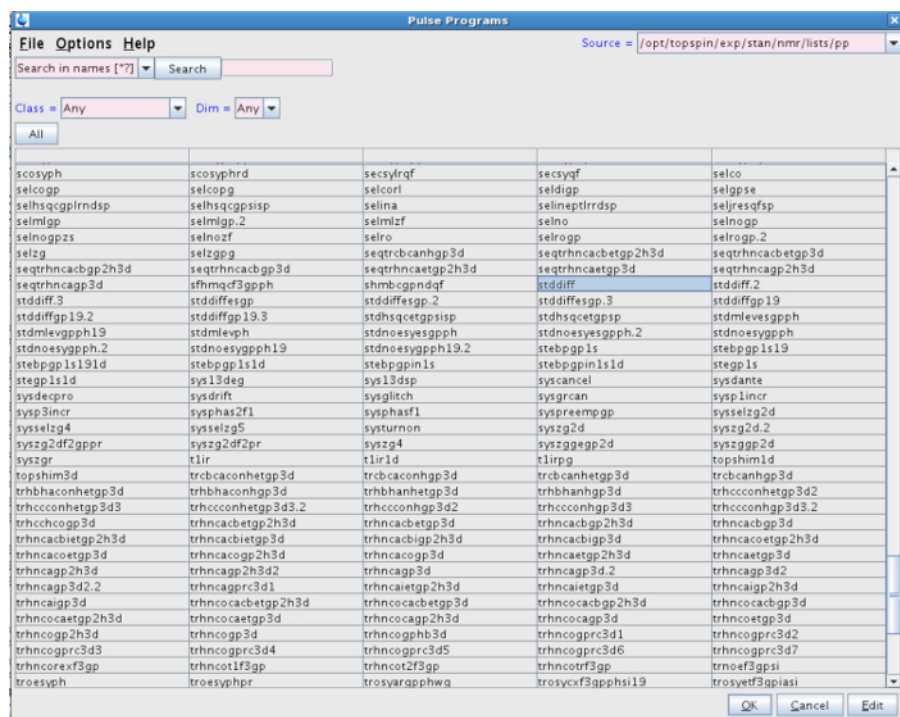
Pulse Programs

File Options Help

Source = /opt/topspin/exp/stan/nmr/lists/pp

Search in names [*?] Search

Class = Any Dim = Any

All

| | | | | |
|---|---|---|---|---|
| scosyph | scosyphrd | secsylrqf | secsyqf | selco |
| selcogp | selcopg | selcorl | seldigp | selgpse |
| selhsqcgplrndsp | selhsqcgpsisp | selina | selineptlrrdsp | seljresqfsp |
| selmlgp | selmlgp.2 | selmlzf | selno | selnogp |
| selnogpzs | selnozf | selro | selrogp | selrogp.2 |
| selzg | selzgpg | seqtrcbcanhgp3d | seqtrhncacbetgp2h3d | seqtrhncacbetgp3d |
| seqtrhncacbgp2h3d | seqtrhncacbgp3d | seqtrhncaetgp2h3d | seqtrhncaetgp3d | seqtrhncagp2h3d |
| seqtrhncagp3d | sfhmqcf3gpph | shmbcgpndqf | stddiff | stddiff.2 |
| stddiff.3 | stddiffesgp | stddiffesgp.2 | stddiffesgp.3 | stddiffgp19 |
| stddiffgp19.2 | stddiffgp19.3 | stdhsqcetgpsisp | stdhsqcetgpsp | stdmlevesgpph |
| stdmlevgpph19 | stdmlevph | stdnoesyesgpph | stdnoesyesgpph.2 | stdnoesygpph |
| stdnoesygpph.2 | stdnoesygpph19 | stdnoesygpph19.2 | stebpgp1s | stebpgp1s19 |
| stebpgp1s191d | stebpgp1s1d | stebpgpin1s | stebpgpin1s1d | stegp1s |
| stegp1s1d | sys13deg | sys13dsp | syscancel | sysdante |
| sysdecpro | sysdrift | sysglitch | sysgrcan | sysp1incr |
| sysp3incr | sysphas2f1 | sysphasf1 | syspreempgp | sysselzg2d |
| sysselzg4 | sysselzg5 | systurnon | syszg2d | syszg2d.2 |
| syszg2df2gppr | syszg2df2pr | syszg4 | syszggegp2d | syszggp2d |
| syszgr | t1ir | t1ir1d | t1irpg | topshim1d |
| topshim3d | trcbcaconhetgp3d | trcbcaconhgp3d | trcbcanhetgp3d | trcbcanhgp3d |
| trhbhaconhetgp3d | trhbhaconhgp3d | trhbhanhetgp3d | trhbhanhgp3d | trhccconhetgp3d2 |
| trhccconhetgp3d3 | trhccconhetgp3d3.2 | trhccconhgp3d2 | trhccconhgp3d3 | trhccconhgp3d3.2 |
| trhcchcogp3d | trhncacbetgp2h3d | trhncacbetgp3d | trhncacbgp2h3d | trhncacbgp3d |
| trhncacbietgp2h3d | trhncacbietgp3d | trhncacbigp2h3d | trhncacbigp3d | trhncacoetgp2h3d |
| trhncacoetgp3d | trhncacogp2h3d | trhncacogp3d | trhncaetgp2h3d | trhncaetgp3d |
| trhncagp2h3d | trhncagp2h3d2 | trhncagp3d | trhncagp3d.2 | trhncagp3d2 |
| trhncagp3d2.2 | trhncagprc3d1 | trhncaietgp2h3d | trhncaietgp3d | trhncaigp2h3d |
| trhncaigp3d | trhncocacbetgp2h3d | trhncocacbetgp3d | trhncocacbgp2h3d | trhncocacbgp3d |
| trhncocaetgp2h3d | trhncocaetgp3d | trhncocagp2h3d | trhncocagp3d | trhncoetgp3d |
| trhncogp2h3d | trhncogp3d | trhncogphb3d | trhncogprc3d1 | trhncogprc3d2 |
| trhncogprc3d3 | trhncogprc3d4 | trhncogprc3d5 | trhncogprc3d6 | trhncogprc3d7 |
| trhncorexf3gp | trhncot1f3gp | trhncot2f3gp | trhncotrf3gp | trnoef3gpsi |
| troesyph | troesyphpr | trosyargpphwg | trosycxf3gpphsi19 | trosyetf3gpiasi |

OK Cancel Edit